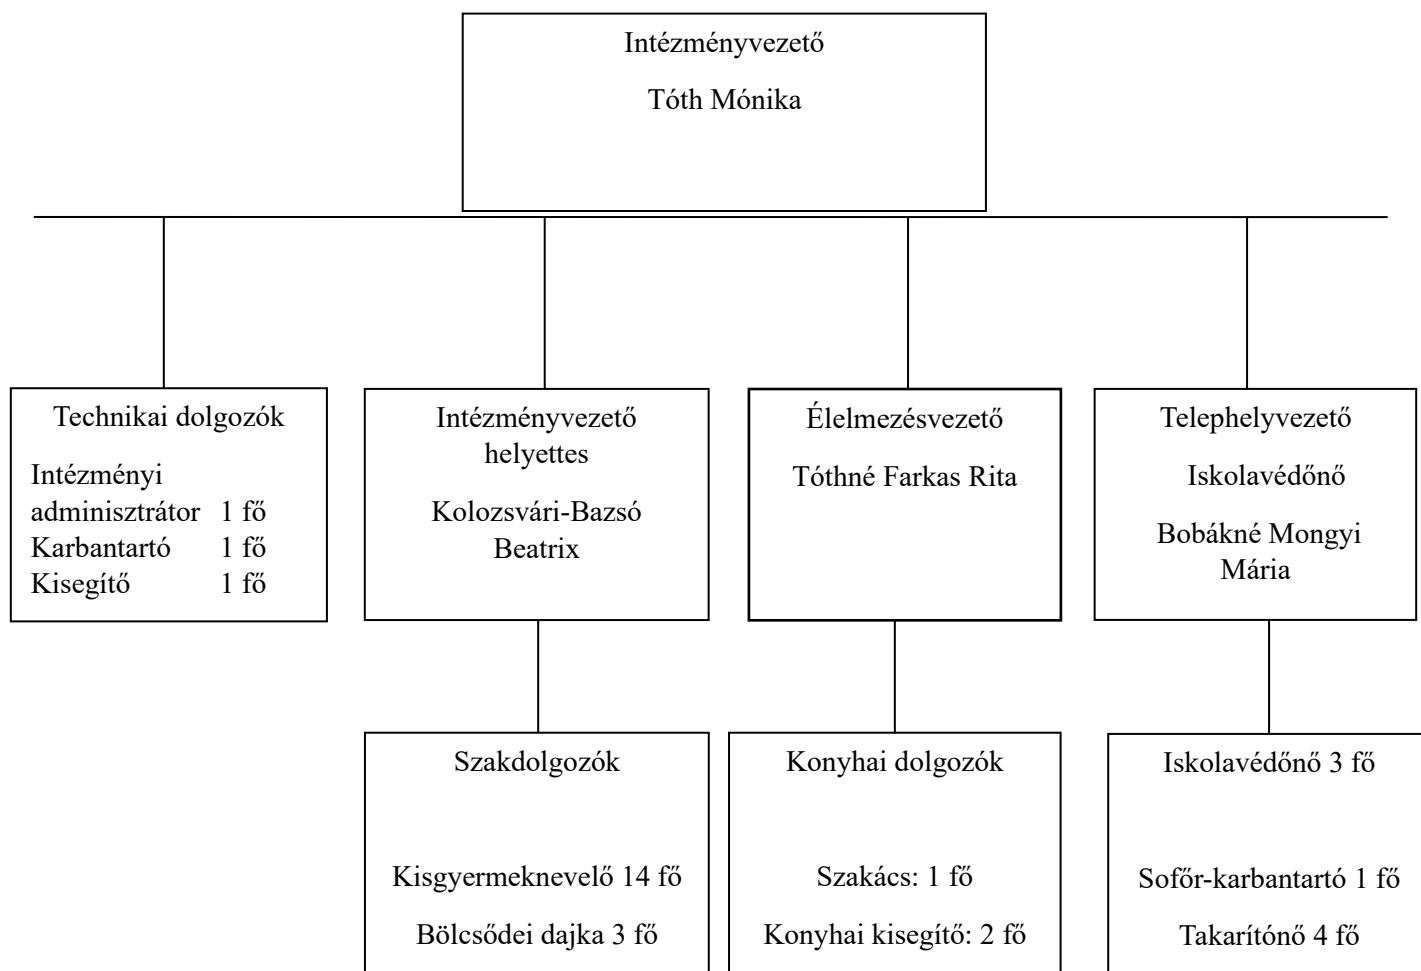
Intézményvezető

Tóth Mónika

Technikai dolgozók

Intézményi adminisztrátor 1 fő
Karbantartó 1 fő
Kisegítő 1 fő

Intézményvezető helyettes

Kolozsvári-Bazsó Beatrix

Élelmezésvezető

Tóthné Farkas Rita

Telephelyvezető

Iskolavédőnő

Bobákné Mongyi Mária

Szakdolgozók

Kisgyermeknevelő 14 fő

Bölcsődei dajka 3 fő

Konyhai dolgozók

Szakács: 1 fő

Konyhai kisegítő: 2 fő

Iskolavédőnő 3 fő

Sofőr-karbantartó 1 fő

Takarítónő 4 fő